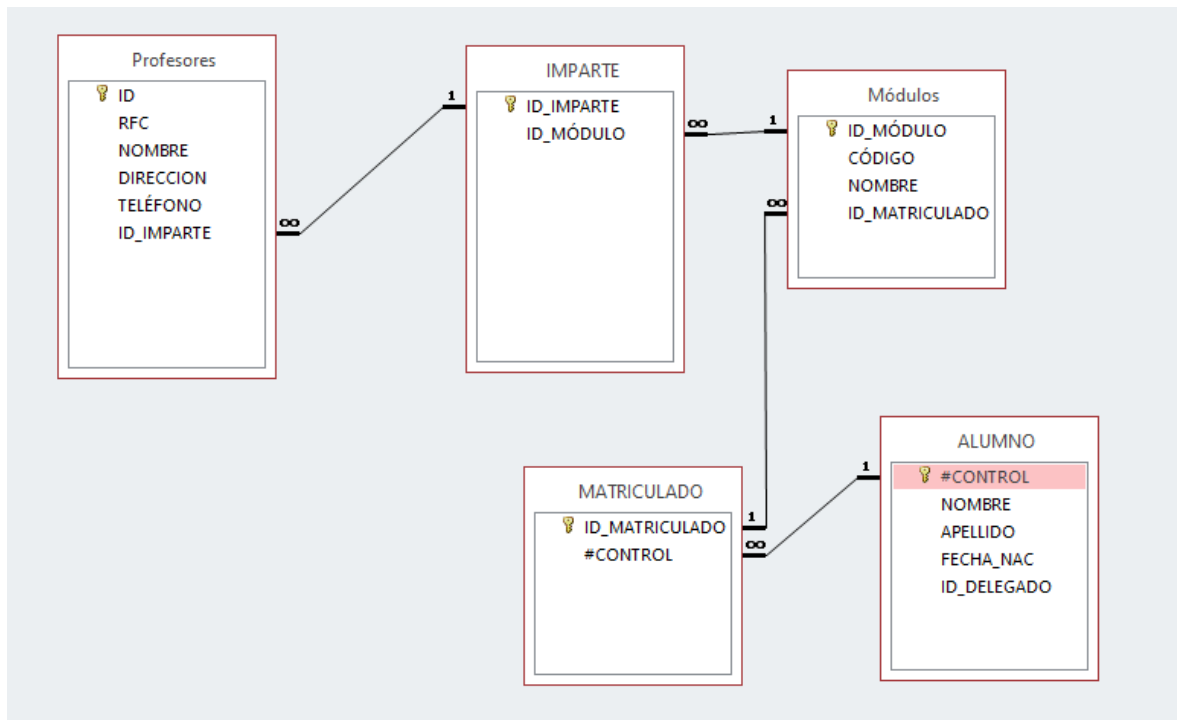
Profesores
ID
RFC
NOMBRE
DIRECCION
TELÉFONO
ID_IMPARTE

IMPARTE
ID_IMPARTE
ID_MÓDULO

Módulos
ID_MÓDULO
CÓDIGO
NOMBRE
ID_MATRICULADO

MATRICULADO
ID_MATRICULADO
#CONTROL

ALUMNO
#CONTROL
NOMBRE
APELLIDO
FECHA_NAC
ID_DELEGADO

1
∞
1
∞
∞
1
1
∞